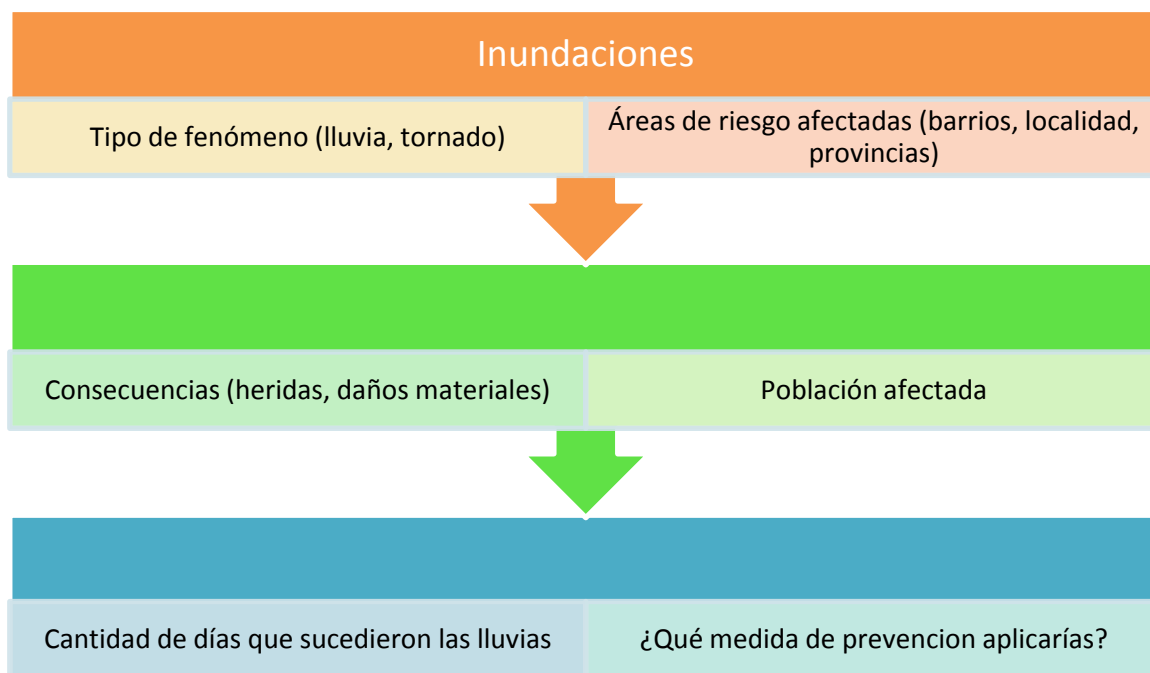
Inundaciones

Tipo de fenómeno (lluvia, tornado)

Áreas de riesgo afectadas (barrios, localidad, provincias)

Consecuencias (heridas, daños materiales)

Población afectada

Cantidad de días que sucedieron las lluvias

¿Qué medida de prevencion aplicarías?